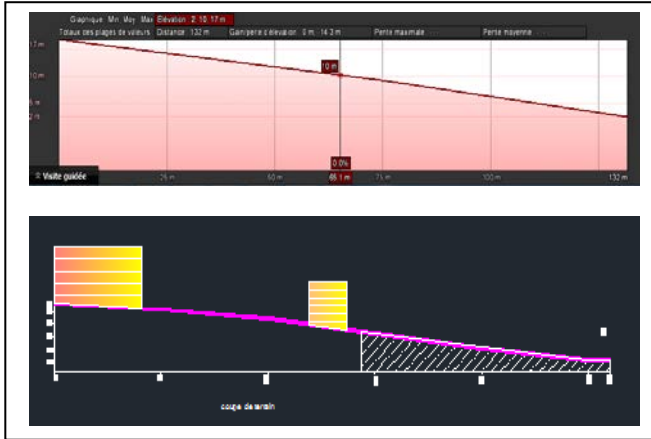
Graphique : Min, Moy, Max Élévation : 2, 10, 17 m
Totaux des plages de valeurs : Distance : 132 m Gain/perte d'élévation : 0 m, -14.2 m Pente maximale Pente moyenne

17 m
10 m
5 m
2 m

10 m
0.0%
Visite guidée
25 m
50 m
65.1 m
75 m
100 m
132 m

coupe de terrain